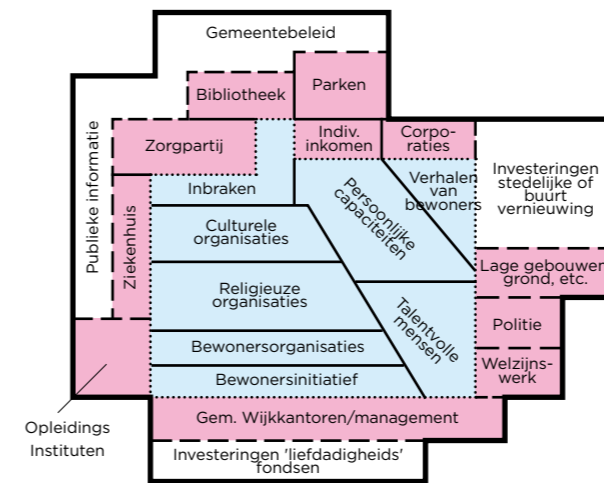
Gemeentebeleid

Parken

Bibliotheek

Publieke informatie

Zorgpartij

Indiv. inkomen

Corporaties

Investeringen stedelijke of buurt vernieuwing

Ziekenhuis

Inbraken

Persoonlijke capaciteiten

Verhalen van bewoners

Culturele organisaties

Lage gebouwen grond, etc.

Religieuze organisaties

Talentvolle mensen

Politie

Bewonersorganisaties

Welzijnswerk

Bewonersinitiatief

Opleidings Instituten

Gem. Wijkkantoren/management

Investeringen 'liefdadigheids' fondsen